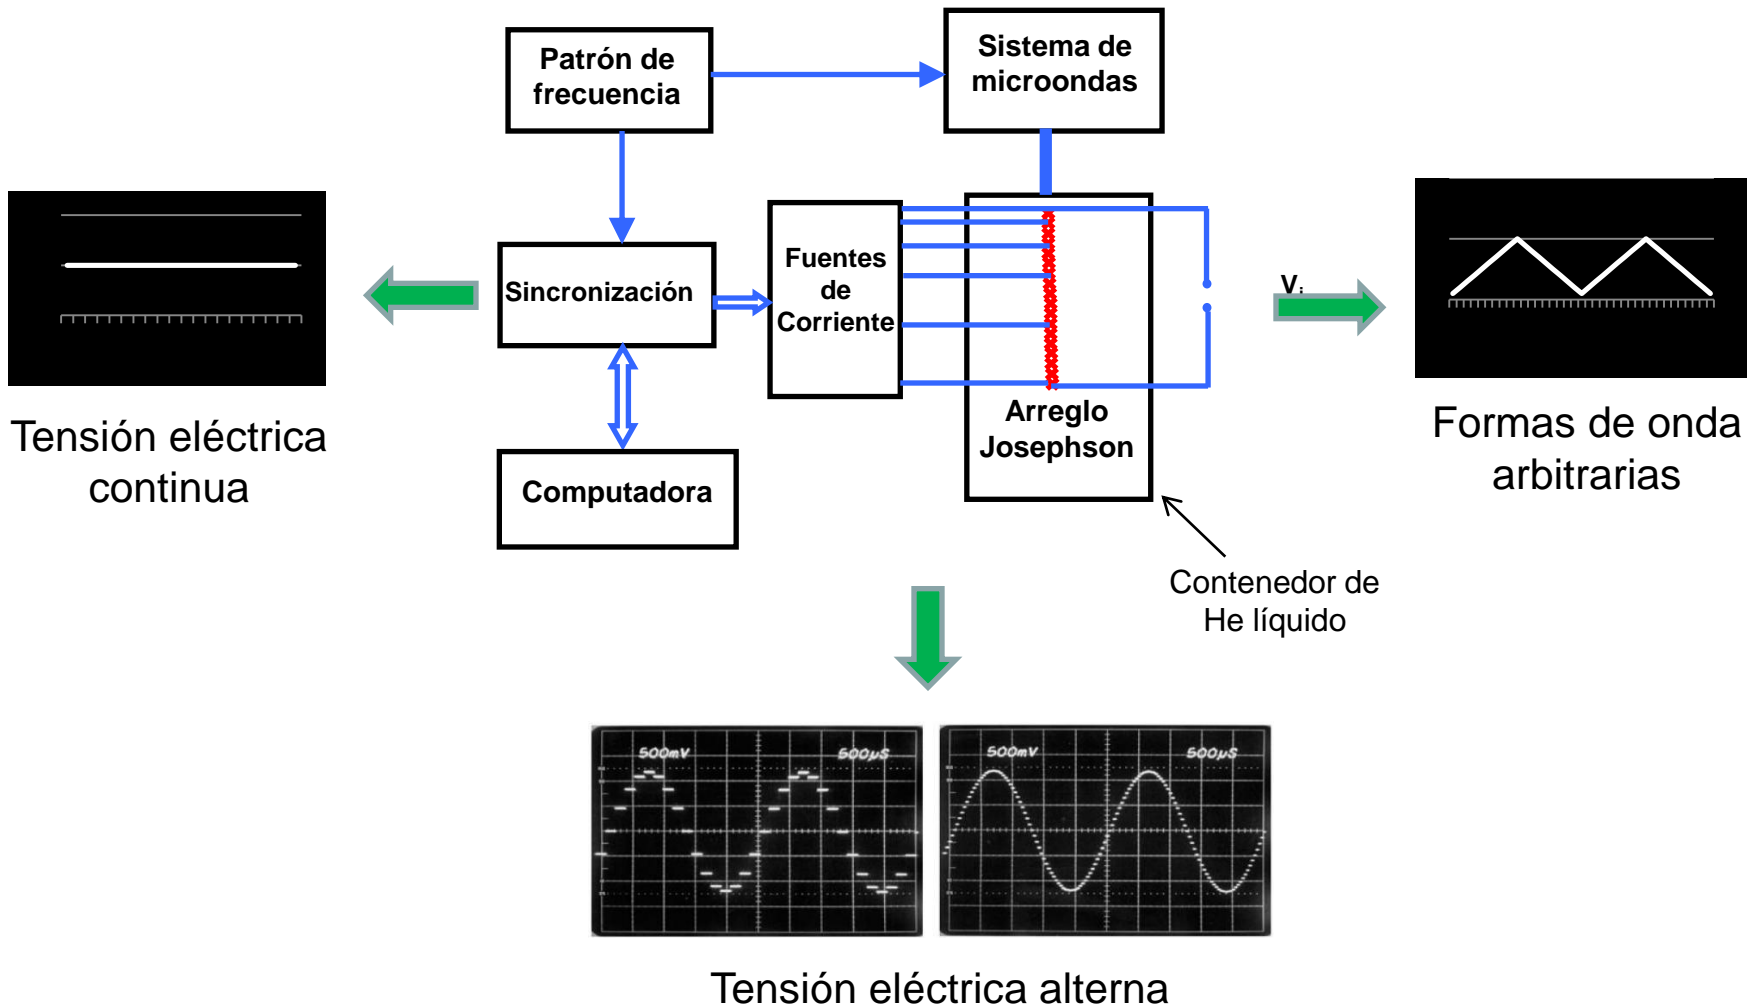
Patrón de frecuencia

Sistema de microondas

Sincronización

Fuentes de Corriente

Arreglo Josephson

Computadora

$V_t$

Tensión eléctrica continua

Formas de onda arbitrarias

Contenedor de He líquido

500mV 500µS

500mV 500µS

Tensión eléctrica alterna